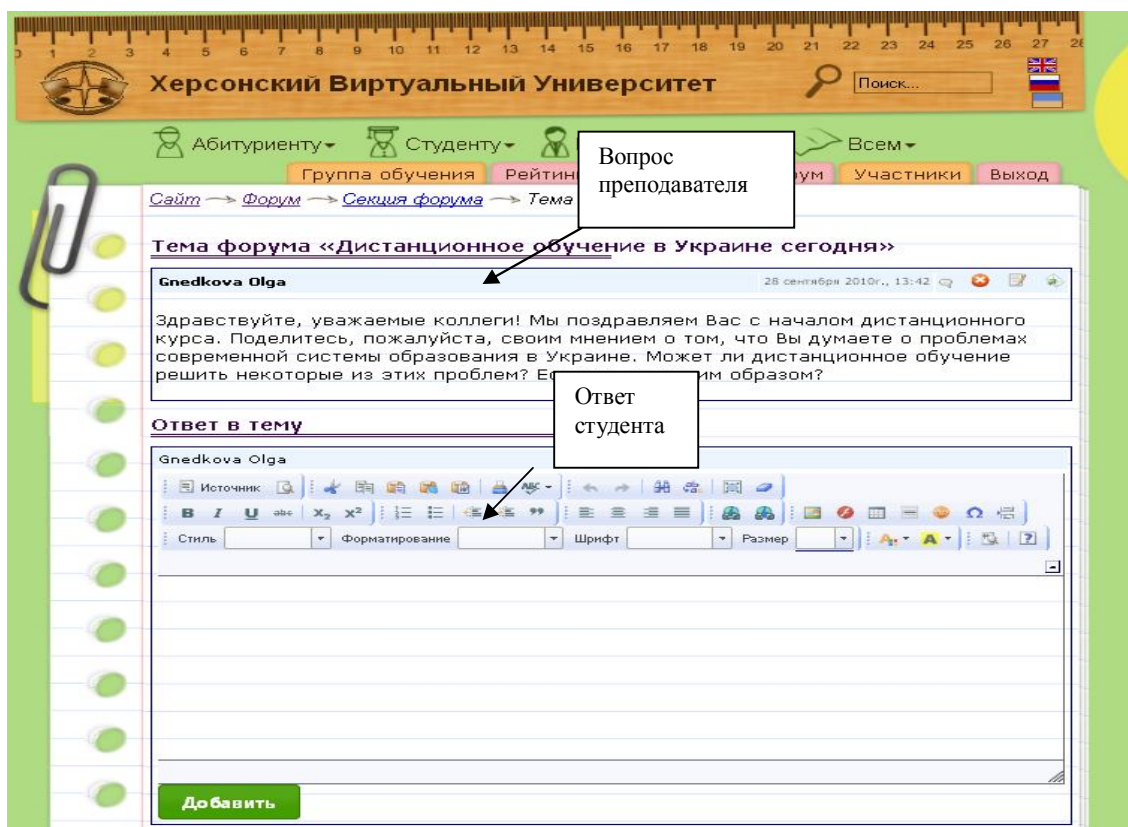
0 1 2 3 4 5 6 7 8 9 10 11 12 13 14 15 16 17 18 19 20 21 22 23 24 25 26 27 28

Херсонский Виртуальный Университет

Поиск...

Абитуриенту Студенту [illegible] Всем

Группа обучения Рейтин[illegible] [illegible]ум Участники Выход

Вопрос преподавателя

Сайт → Форум → Секция форума → Тема

Тема форума «Дистанционное обучение в Украине сегодня»

Gnedkova Olga

28 сентября 2010г., 13:42

Здравствуйте, уважаемые коллеги! Мы поздравляем Вас с началом дистанционного курса. Поделитесь, пожалуйста, своим мнением о том, что Вы думаете о проблемах современной системы образования в Украине. Может ли дистанционное обучение решить некоторые из этих проблем? Ес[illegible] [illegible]им образом?

Ответ студента

Ответ в тему

Gnedkova Olga

Источник

B I U abc $x_2$ $x^2$

Стиль Форматирование Шрифт Размер

Добавить